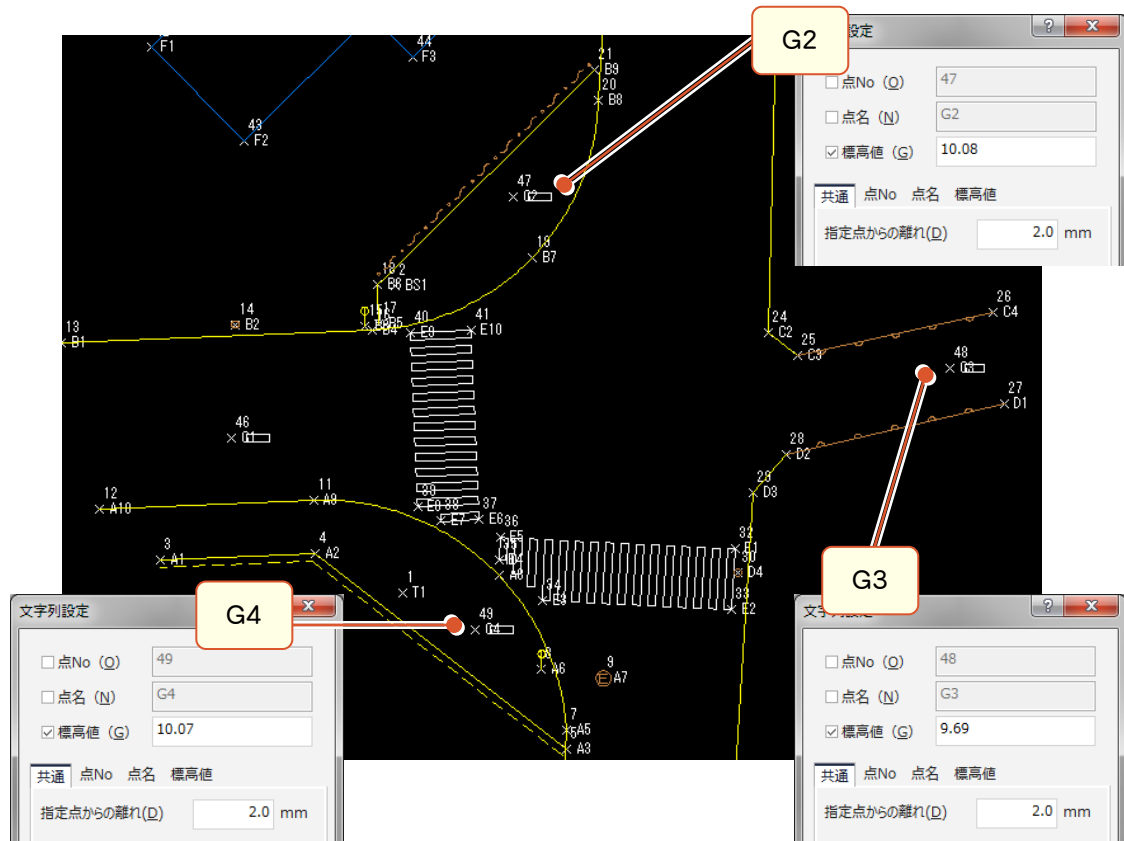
F1
44
F3
43
F2
21
B9
20
B8
47
G2
19
B7
18
B8
2
BS1
14
B2
13
B1
15
B6
17
B5
B4
40
E9
41
E10
24
C2
25
C3
26
C4
48
G3
27
D1
46
G1
28
D2
23
D3
12
A10
11
A9
39
E8
38
E7
37
E6
36
E5
3
A1
4
A2
1
T1
49
G4
8
A6
9
A7
7
A5
6
A3
34
E3
32
E1
30
D4
33
E2

G2
G3
G4

設定
?
X
点No（O）
47
点名（N）
G2
標高値（G）
10.08
共通
点No
点名
標高値
指定点からの離れ(D)
2.0
mm

文字列設定
X
点No（O）
49
点名（N）
G4
標高値（G）
10.07
共通
点No
点名
標高値
指定点からの離れ(D)
2.0
mm

?
X
点No（O）
48
点名（N）
G3
標高値（G）
9.69
共通
点No
点名
標高値
指定点からの離れ(D)
2.0
mm